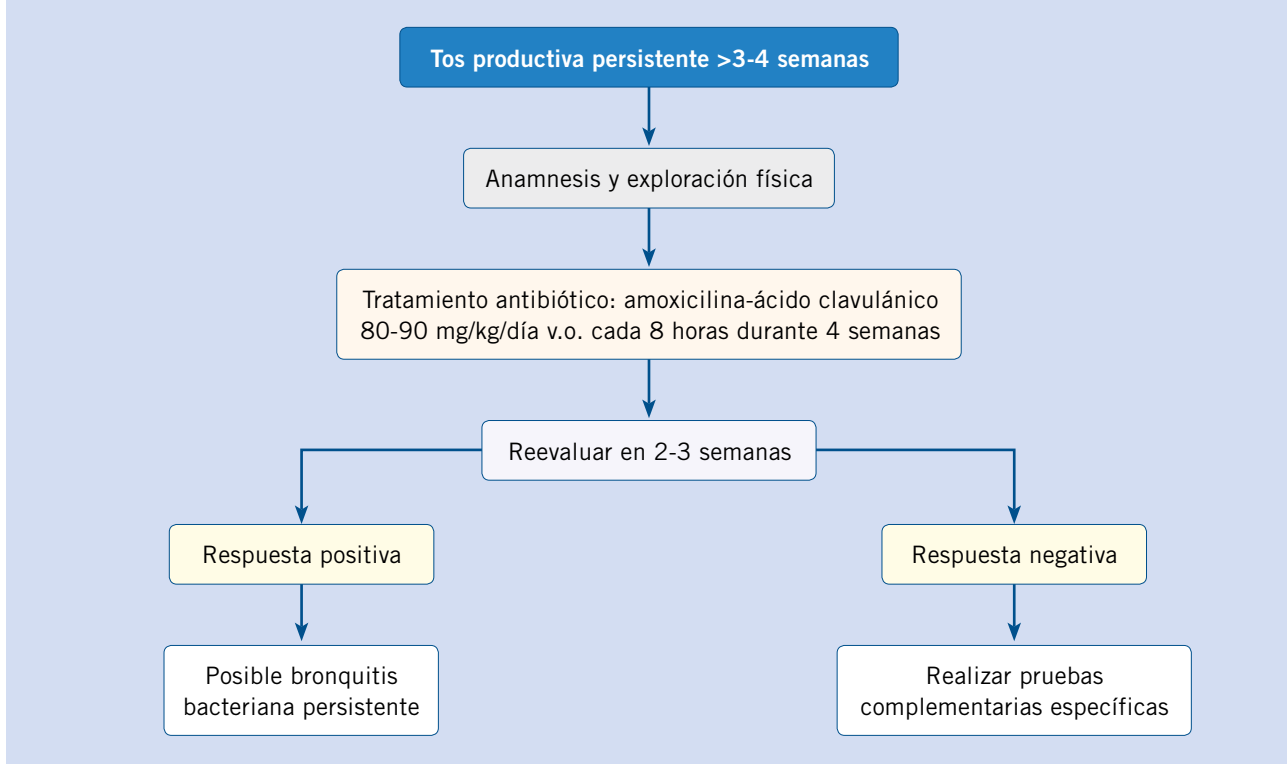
Tos productiva persistente >3-4 semanas

Anamnesis y exploración física

Tratamiento antibiótico: amoxicilina-ácido clavulánico 80-90 mg/kg/día v.o. cada 8 horas durante 4 semanas

Reevaluar en 2-3 semanas

Respuesta positiva

Respuesta negativa

Posible bronquitis bacteriana persistente

Realizar pruebas complementarias específicas